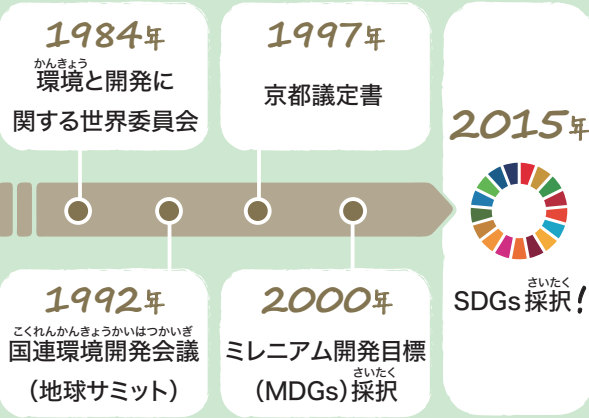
1984年
かんきょう
環境と開発に関する世界委員会

1997年
京都議定書

2015年
さいたく
SDGs採択!

1992年
こくれんかんきょうかいはつかいぎ
国連環境開発会議
(地球サミット)

2000年
ミレニアム開発目標
さいたく
(MDGs)採択